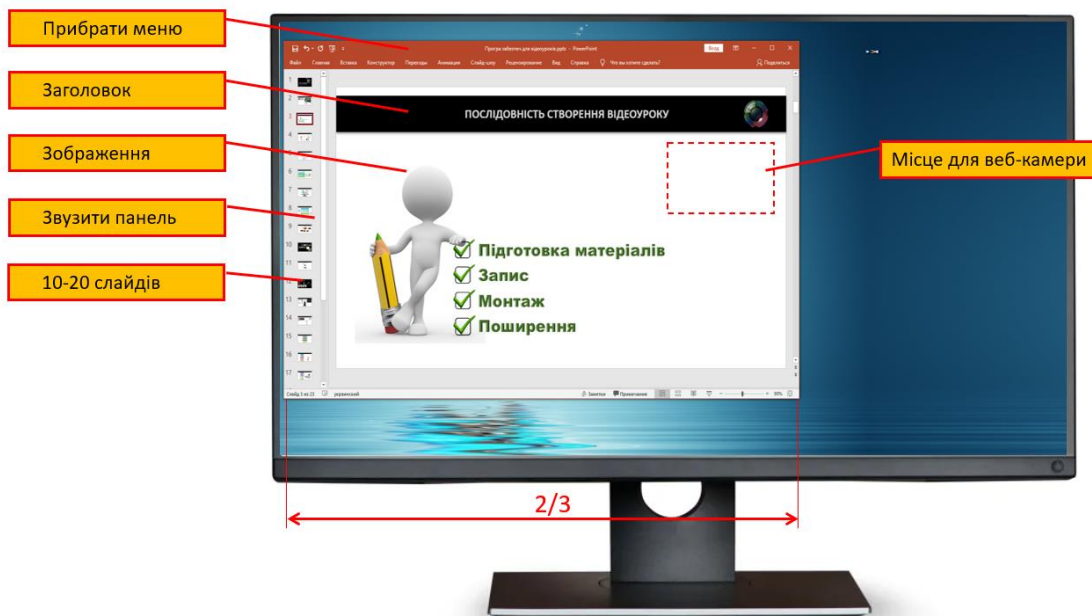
Прибрати меню

Заголовок

Зображення

Звузити панель

10-20 слайдів

Програ забезпеч для відеоуроків.pptx - PowerPoint

Вход

Файл Главная Вставка Конструктор Переходы Анимация Слайд-шоу Рецензирование Вид Справка Что вы хотите сделать?

Поделиться

ПОСЛІДОВНІСТЬ СТВОРЕННЯ ВІДЕОУРОКУ

Місце для веб-камери

Підготовка матеріалів
Запис
Монтаж
Поширення

1 2 3 4 5 6 7 8 9 10 11 12 13 14 15 16 17

Слайд 3 из 23 украинский

Заметки Примечания 90%

2/3